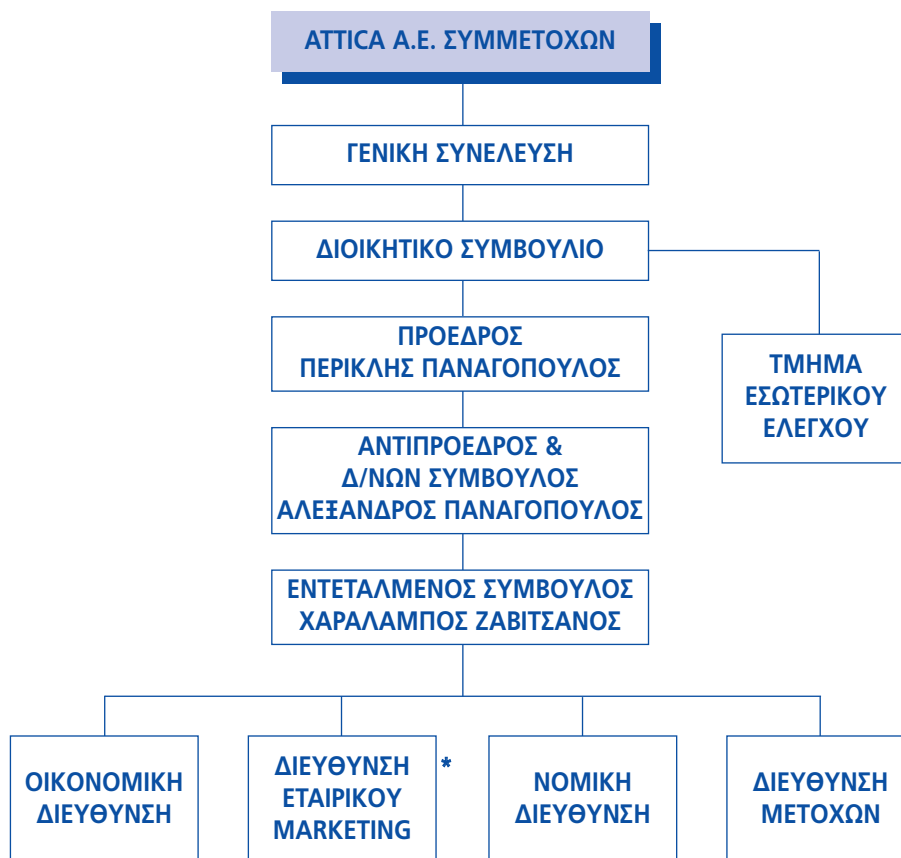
ATTICA Α.Ε. ΣΥΜΜΕΤΟΧΩΝ

ΓΕΝΙΚΗ ΣΥΝΕΛΕΥΣΗ

ΔΙΟΙΚΗΤΙΚΟ ΣΥΜΒΟΥΛΙΟ

ΠΡΟΕΔΡΟΣ
ΠΕΡΙΚΛΗΣ ΠΑΝΑΓΟΠΟΥΛΟΣ

ΤΜΗΜΑ
ΕΣΩΤΕΡΙΚΟΥ
ΕΛΕΓΧΟΥ

ΑΝΤΙΠΡΟΕΔΡΟΣ &
Δ/ΝΩΝ ΣΥΜΒΟΥΛΟΣ
ΑΛΕΞΑΝΔΡΟΣ ΠΑΝΑΓΟΠΟΥΛΟΣ

ΕΝΤΕΤΑΛΜΕΝΟΣ ΣΥΜΒΟΥΛΟΣ
ΧΑΡΑΛΑΜΠΟΣ ΖΑΒΙΤΣΑΝΟΣ

ΟΙΚΟΝΟΜΙΚΗ
ΔΙΕΥΘΥΝΣΗ

ΔΙΕΥΘΥΝΣΗ
ΕΤΑΙΡΙΚΟΥ
MARKETING *

ΝΟΜΙΚΗ
ΔΙΕΥΘΥΝΣΗ

ΔΙΕΥΘΥΝΣΗ
ΜΕΤΟΧΩΝ